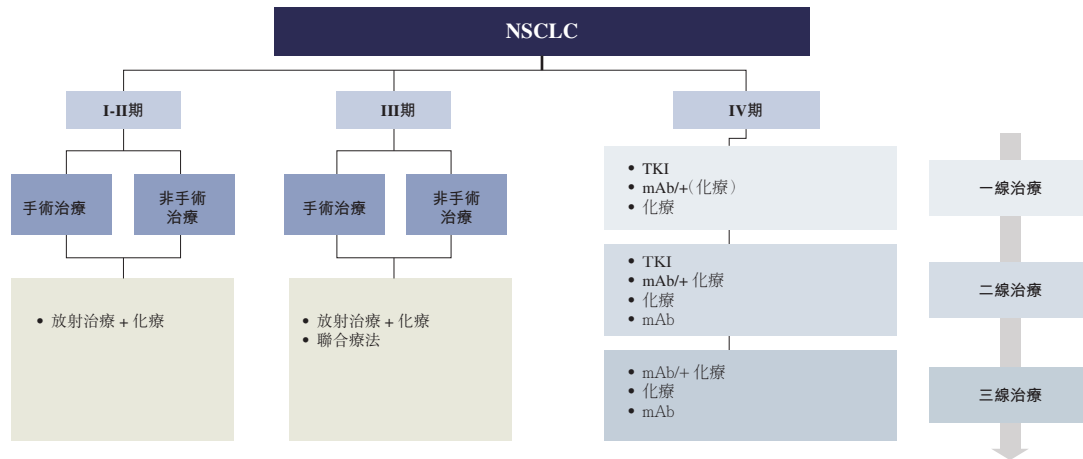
NSCLC

I-II期

手術治療

非手術治療

• 放射治療 + 化療

III期

手術治療

非手術治療

• 放射治療 + 化療
• 聯合療法

IV期

• TKI
• mAb/+(化療)
• 化療

• TKI
• mAb/+ 化療
• 化療
• mAb

• mAb/+ 化療
• 化療
• mAb

一線治療

二線治療

三線治療